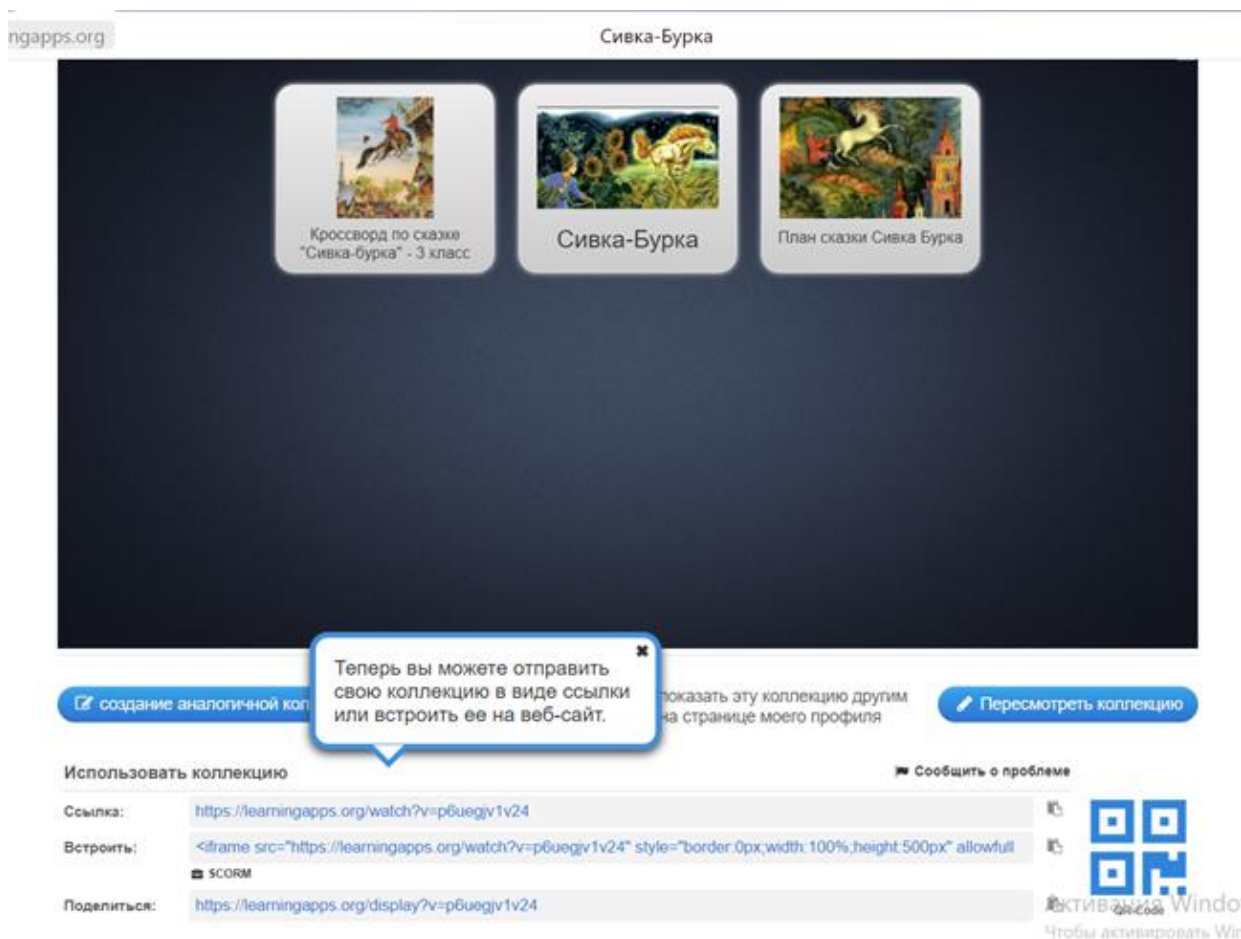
ngapps.org

Сивка-Бурка

Кроссворд по сказке "Сивка-бурка" - 3 класс

Сивка-Бурка

План сказки Сивка Бурка

Теперь вы можете отправить свою коллекцию в виде ссылки или встроить ее на веб-сайт.

создание аналогичной кол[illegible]

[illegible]оказать эту коллекцию другим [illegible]на странице моего профиля

Пересмотреть коллекцию

Использовать коллекцию

Сообщить о проблеме

Ссылка: https://learningapps.org/watch?v=p6uegjv1v24

Встроить: <iframe src="https://learningapps.org/watch?v=p6uegjv1v24" style="border:0px;width:100%;height:500px" allowfull

SCORM

Поделиться: https://learningapps.org/display?v=p6uegjv1v24

QR-Code

Активация Windo
Чтобы активировать Wir